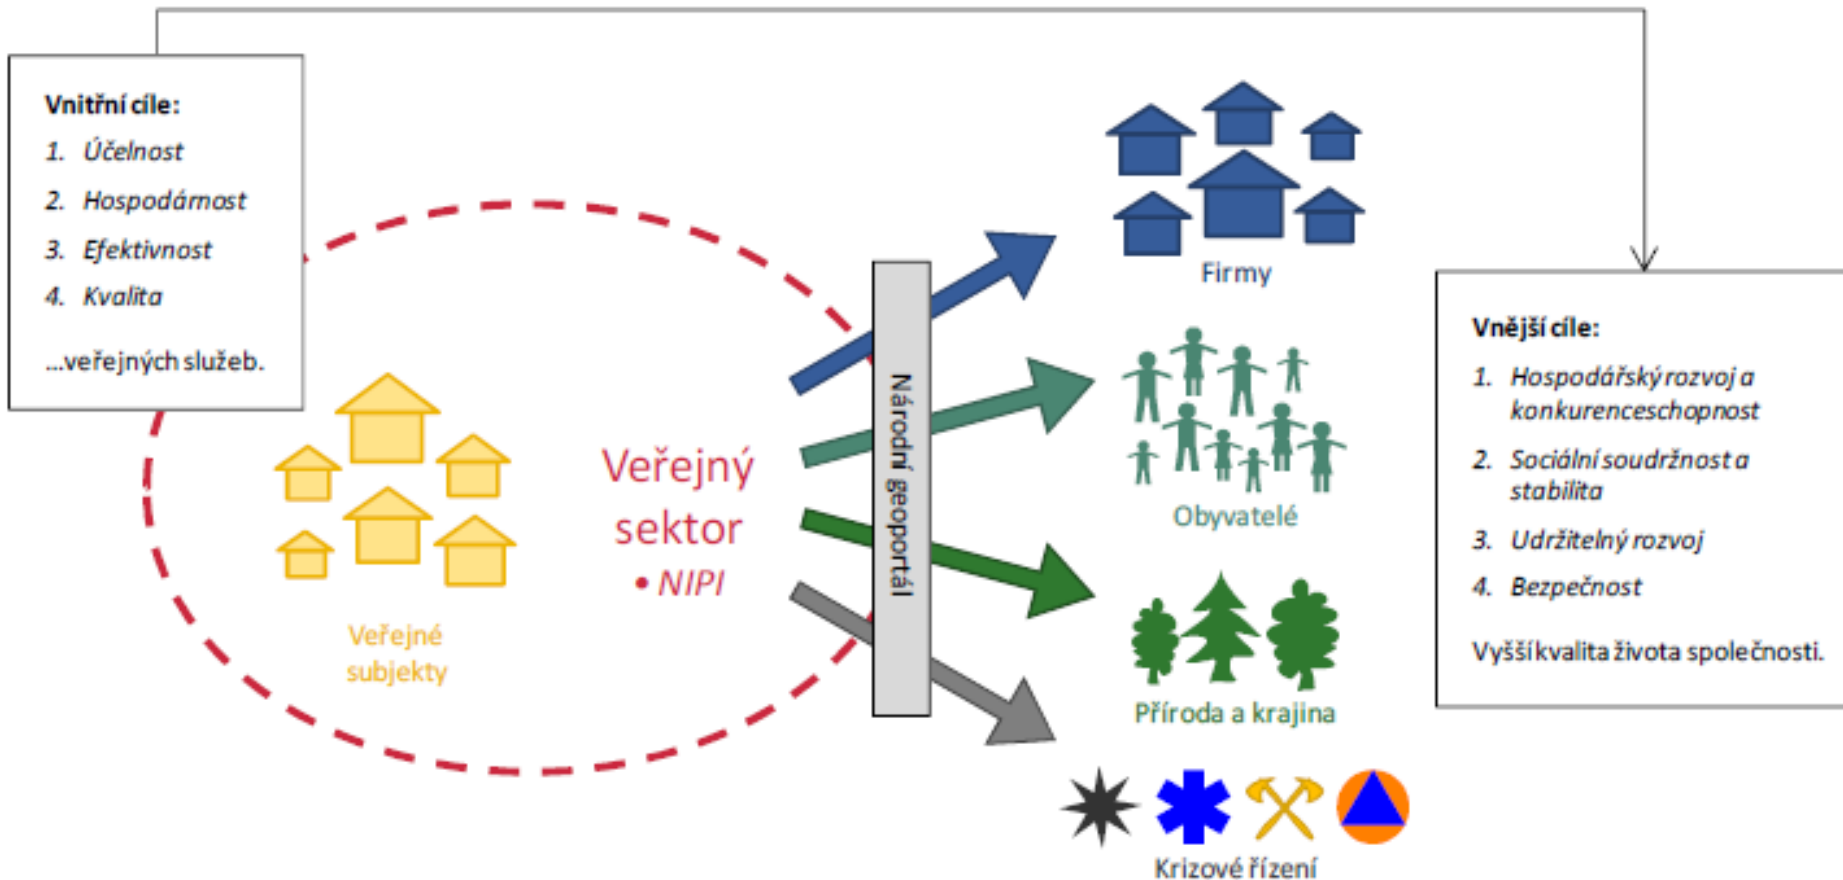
Vnitřní cíle:

1. Účelnost
2. Hospodárnost
3. Efektivnost
4. Kvalita

...veřejných služeb.

Veřejné subjekty

Veřejný sektor
• NIPI

Národní geoportál

Firmy

Obyvatelé

Příroda a krajina

Krizové řízení

Vnější cíle:

1. Hospodářský rozvoj a konkurenceschopnost
2. Sociální soudržnost a stabilita
3. Udržitelný rozvoj
4. Bezpečnost

Vyšší kvalita života společnosti.